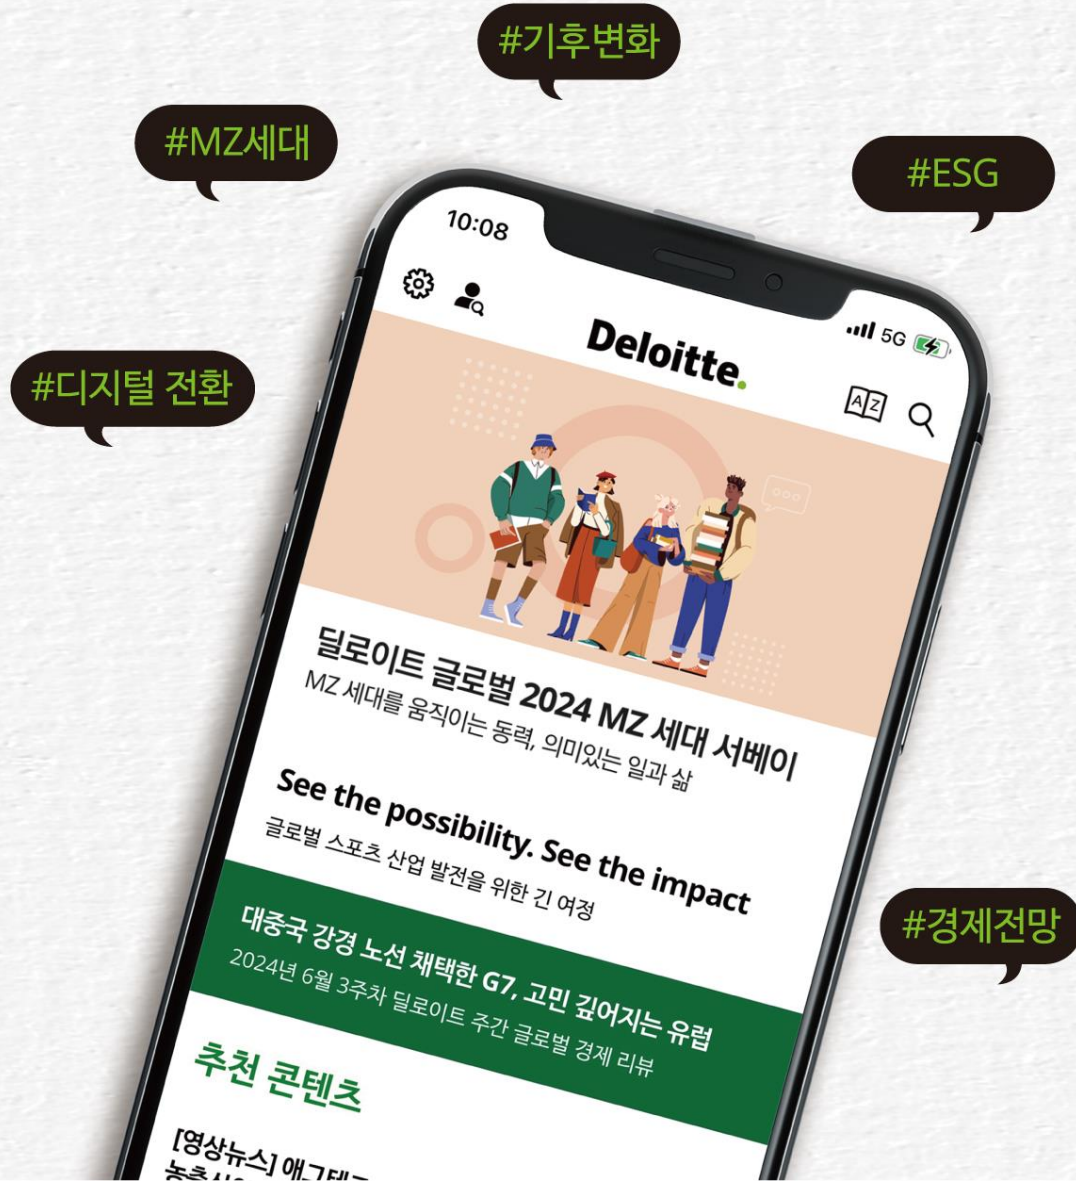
#기후변화

#MZ세대

#ESG

#디지털 전환

10:08

5G

Deloitte.

A Z

딜로이트 글로벌 2024 MZ 세대 서베이
MZ 세대를 움직이는 동력, 의미있는 일과 삶

See the possibility. See the impact
글로벌 스포츠 산업 발전을 위한 긴 여정

#경제전망

대중국 강경 노선 채택한 G7, 고민 깊어지는 유럽
2024년 6월 3주차 딜로이트 주간 글로벌 경제 리뷰

추천 콘텐츠

[영상뉴스] 애그테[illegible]
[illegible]